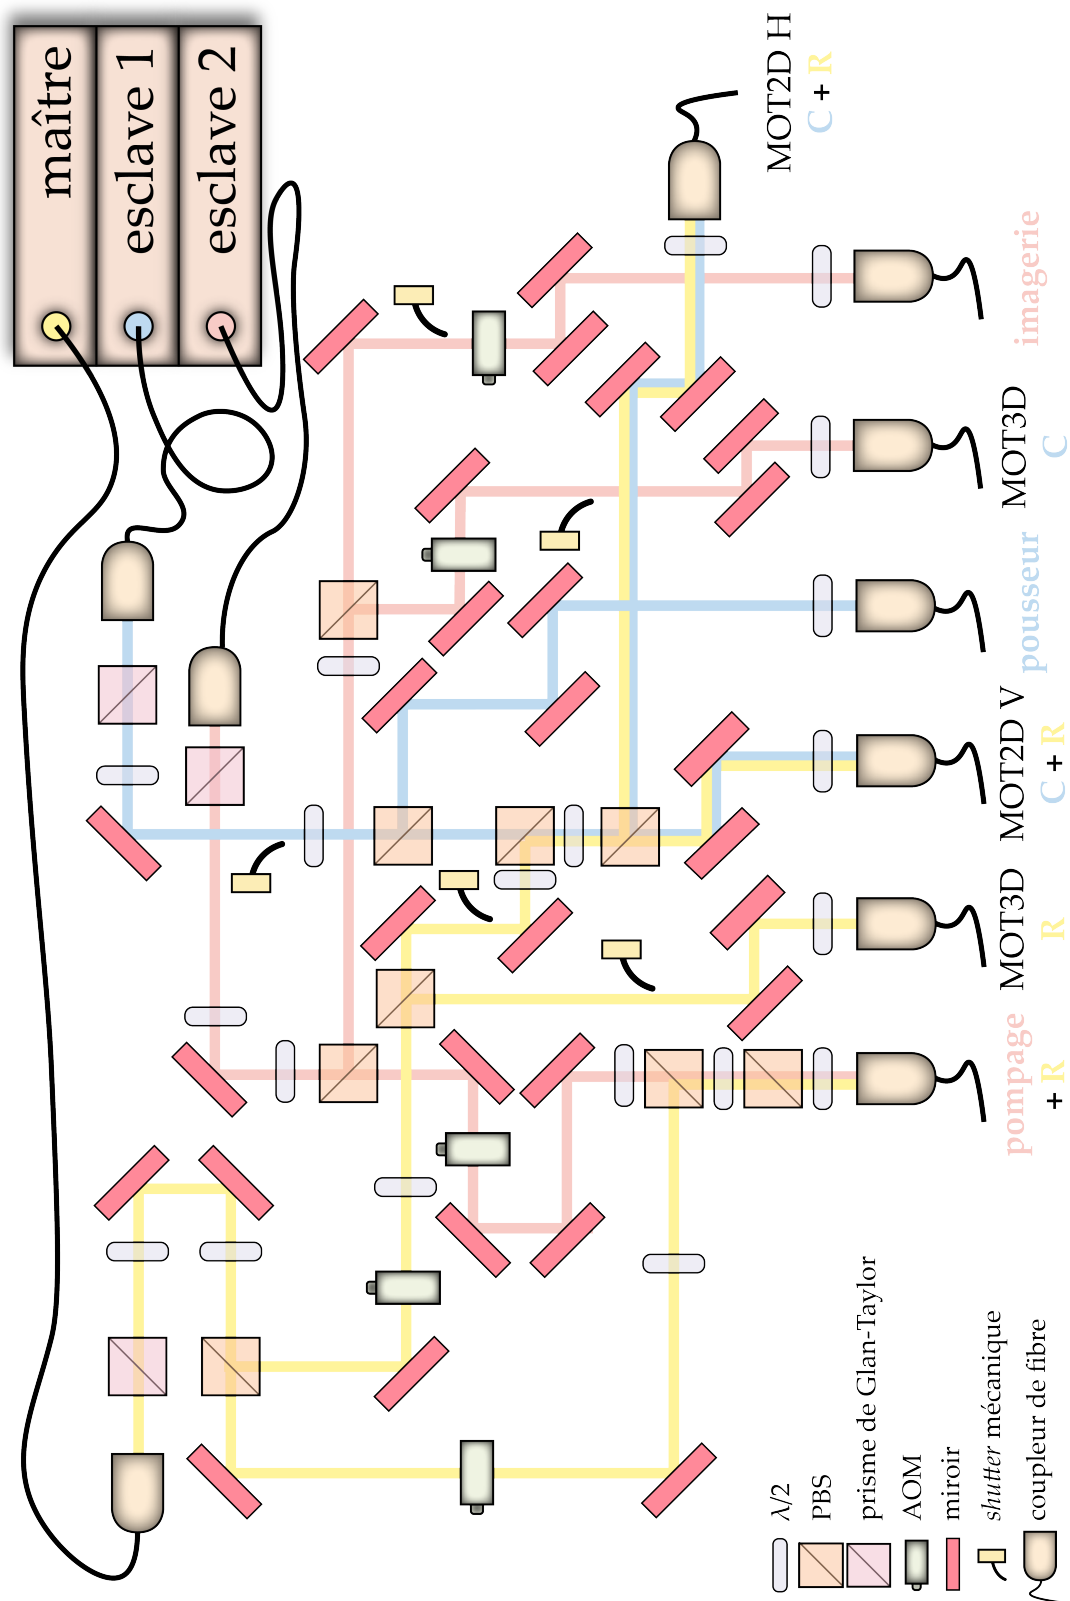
maître

esclave 1

esclave 2

MOT2D H
C + R

imagerie

MOT3D
C

pousseur

MOT2D V
C + R

MOT3D
R

pompage
+ R

$\lambda/2$

PBS

prisme de Glan-Taylor

AOM

miroir

*shutter* mécanique

coupleur de fibre